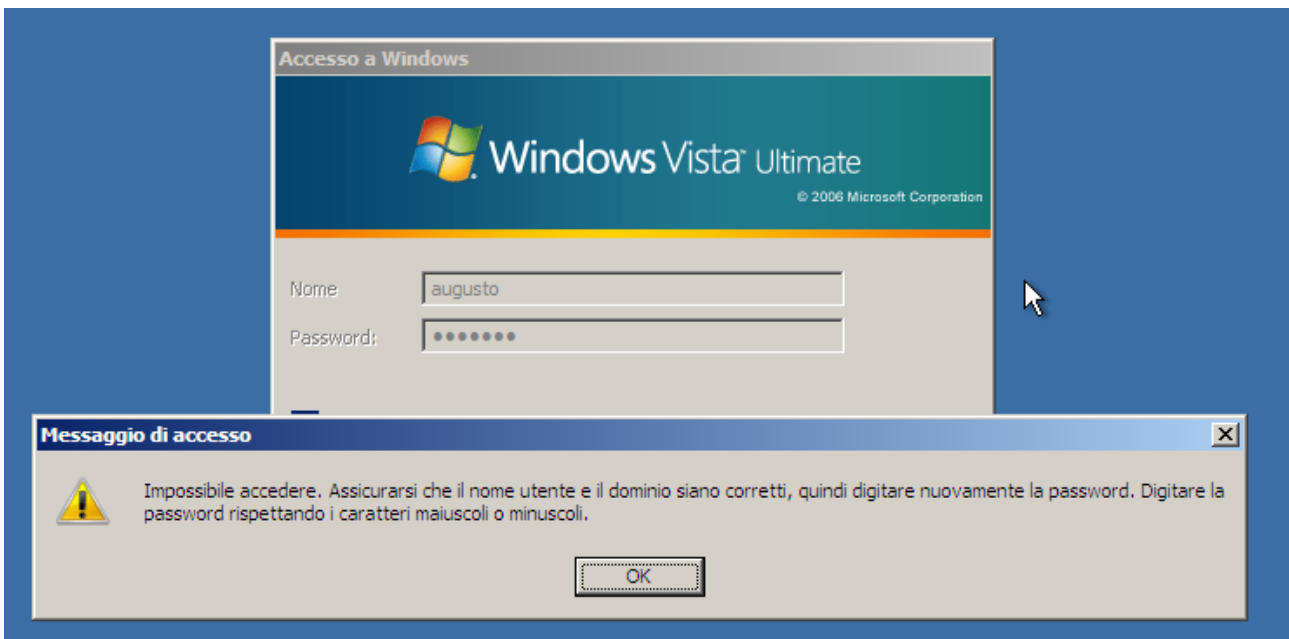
Accesso a Windows

Windows Vista Ultimate

© 2006 Microsoft Corporation

Nome augusto

Password: •••••••

Messaggio di accesso

Impossibile accedere. Assicurarsi che il nome utente e il dominio siano corretti, quindi digitare nuovamente la password. Digitare la password rispettando i caratteri maiuscoli o minuscoli.

OK